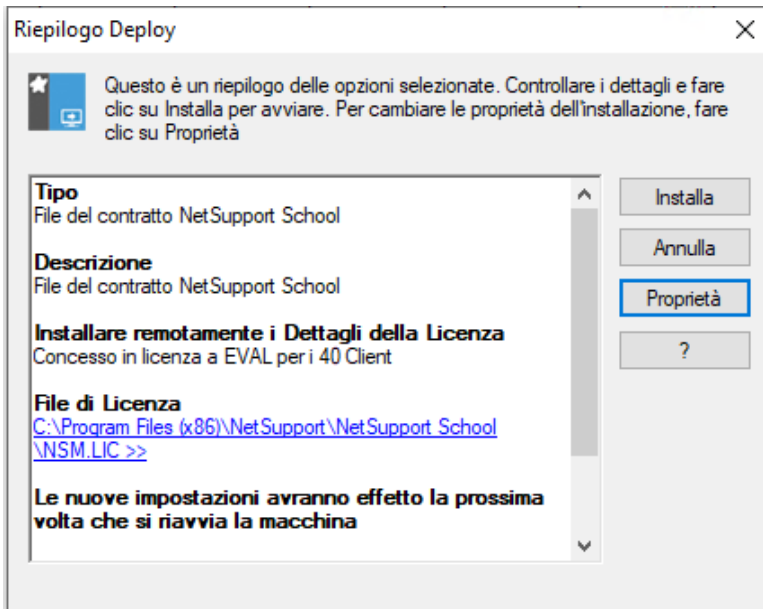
Riepilogo Deploy

Questo è un riepilogo delle opzioni selezionate. Controllare i dettagli e fare clic su Installa per avviare. Per cambiare le proprietà dell'installazione, fare clic su Proprietà

Tipo
File del contratto NetSupport School

Descrizione
File del contratto NetSupport School

Installare remotamente i Dettagli della Licenza
Concesso in licenza a EVAL per i 40 Client

File di Licenza
C:\Program Files (x86)\NetSupport\NetSupport School \NSM.LIC >>

Le nuove impostazioni avranno effetto la prossima volta che si riavvia la macchina

Installa
Annulla
Proprietà
?